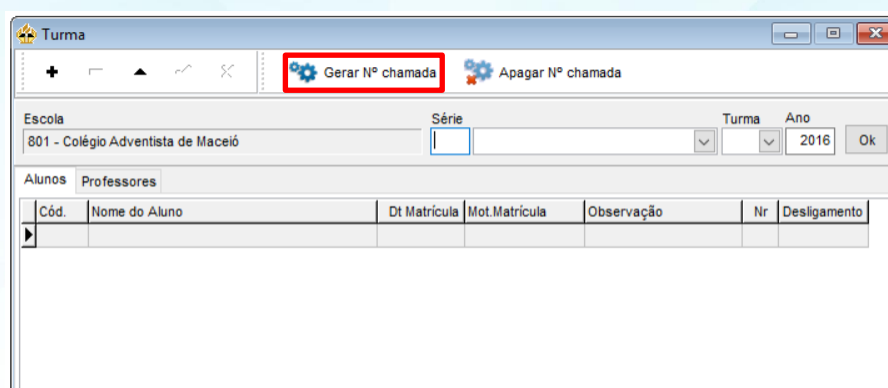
Turma

Gerar Nº chamada

Apagar Nº chamada

Escola
801 - Colégio Adventista de Maceió

Série

Turma

Ano
2016

Ok

Alunos
Professores

| Cód. | Nome do Aluno | Dt Matrícula | Mot.Matrícula | Observação | Nr | Desligamento |
|---|---|---|---|---|---|---|
| | | | | | | |